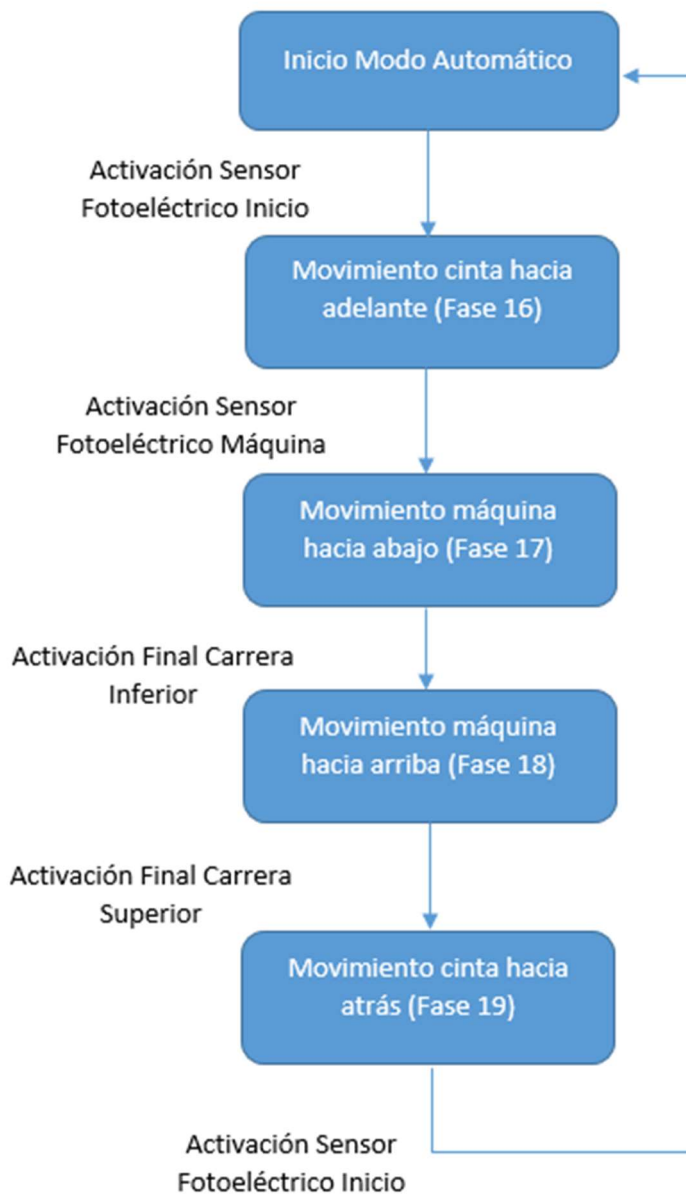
Inicio Modo Automático

Activación Sensor Fotoeléctrico Inicio

Movimiento cinta hacia adelante (Fase 16)

Activación Sensor Fotoeléctrico Máquina

Movimiento máquina hacia abajo (Fase 17)

Activación Final Carrera Inferior

Movimiento máquina hacia arriba (Fase 18)

Activación Final Carrera Superior

Movimiento cinta hacia atrás (Fase 19)

Activación Sensor Fotoeléctrico Inicio